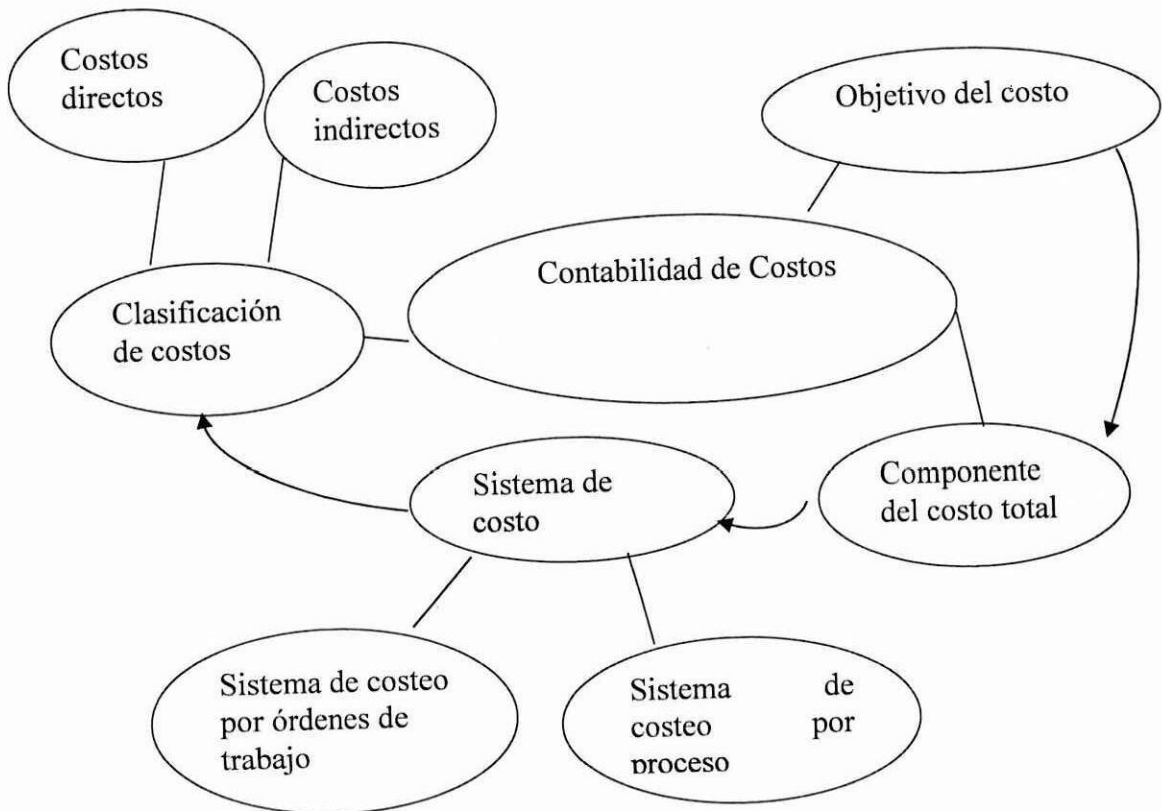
Costos directos

Costos indirectos

Objetivo del costo

Contabilidad de Costos

Clasificación de costos

Componente del costo total

Sistema de costo

Sistema de costeo por órdenes de trabajo

Sistema de costeo por proceso